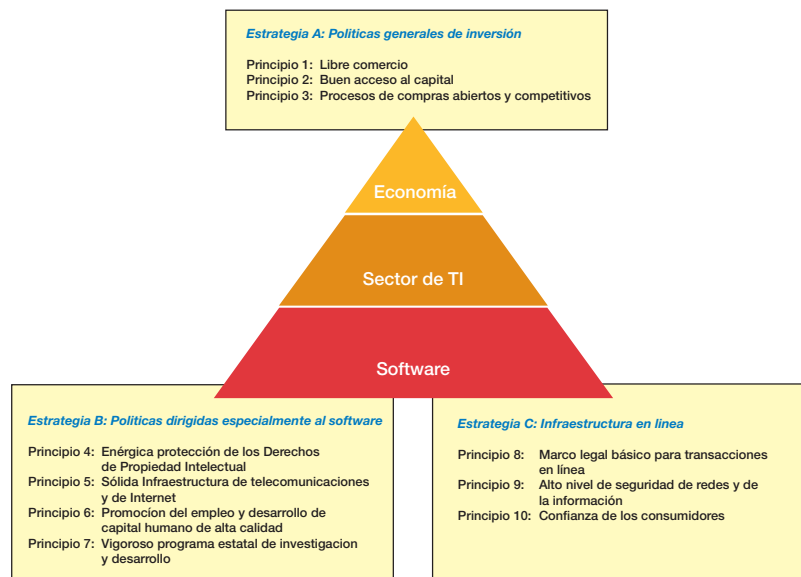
Estrategia A: Políticas generales de inversión

Principio 1: Libre comercio
Principio 2: Buen acceso al capital
Principio 3: Procesos de compras abiertos y competitivos

Economía

Sector de TI

Software

Estrategia B: Políticas dirigidas especialmente al software

Principio 4: Enérgica protección de los Derechos de Propiedad Intelectual
Principio 5: Sólida Infraestructura de telecomunicaciones y de Internet
Principio 6: Promocíon del empleo y desarrollo de capital humano de alta calidad
Principio 7: Vigoroso programa estatal de investigacion y desarrollo

Estrategia C: Infraestructura en línea

Principio 8: Marco legal básico para transacciones en línea
Principio 9: Alto nivel de seguridad de redes y de la información
Principio 10: Confianza de los consumidores